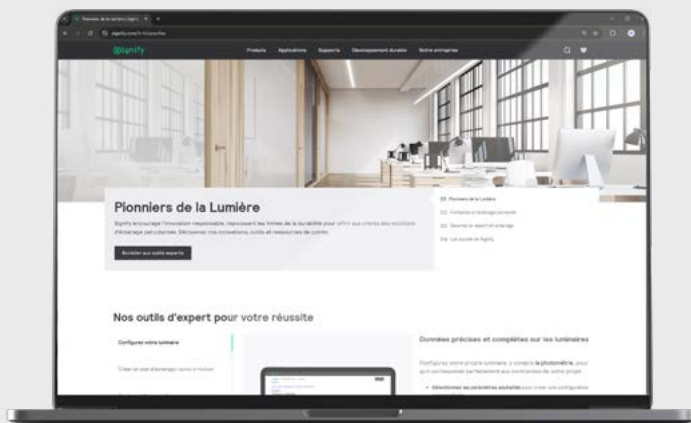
Pionniers de la lumière | Signify ×

signify.com/fr-fr/pionniers

Signify

Produits Applications Supports Développement durable Notre entreprise

Pionniers de la Lumière

Signify encourage l'innovation responsable, repoussant les limites de la durabilité pour offrir aux clients des solutions d'éclairage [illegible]. Découvrez nos innovations, outils et ressources de pointe.

Accéder aux outils experts

01 Pionniers de la lumière

02 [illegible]

03 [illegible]

04 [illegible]

Nos outils d'expert pour votre réussite

Configurez votre luminaire

Créer un plan d'éclairage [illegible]

Données précises et complètes sur les luminaires

Configurez votre propre luminaire, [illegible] la photométrie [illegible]

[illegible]